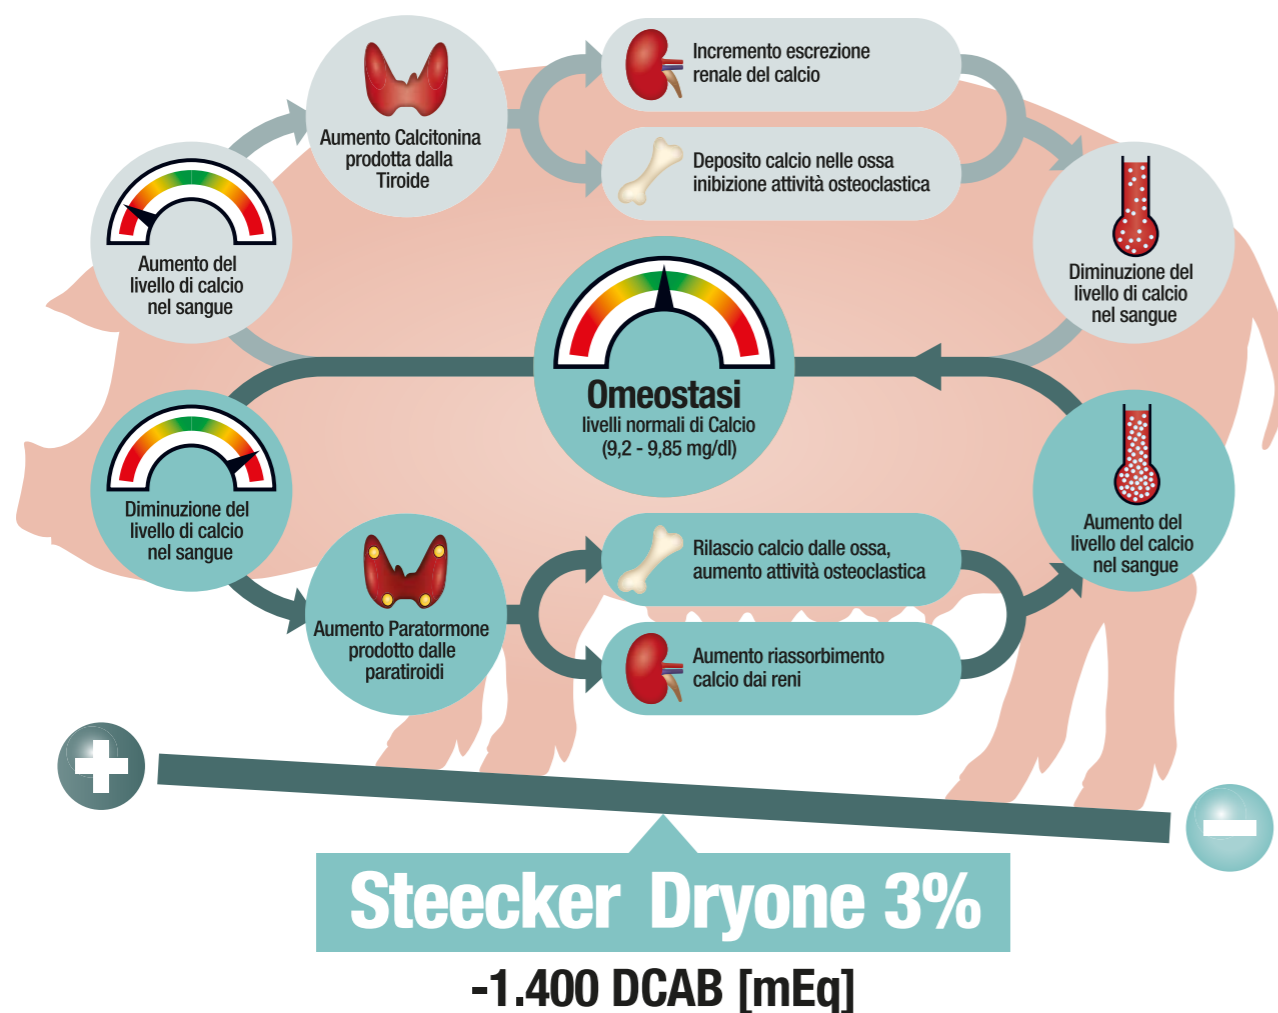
Aumento Calcitonina prodotta dalla Tiroide

Incremento escrezione renale del calcio

Deposito calcio nelle ossa inibizione attività osteoclastica

Aumento del livello di calcio nel sangue

Diminuzione del livello di calcio nel sangue

Omeostasi
livelli normali di Calcio
(9,2 - 9,85 mg/dl)

Diminuzione del livello di calcio nel sangue

Aumento del livello del calcio nel sangue

Rilascio calcio dalle ossa, aumento attività osteoclastica

Aumento Paratormone prodotto dalle paratiroidi

Aumento riassorbimento calcio dai reni

Steecker Dryone 3%

-1.400 DCAB [mEq]